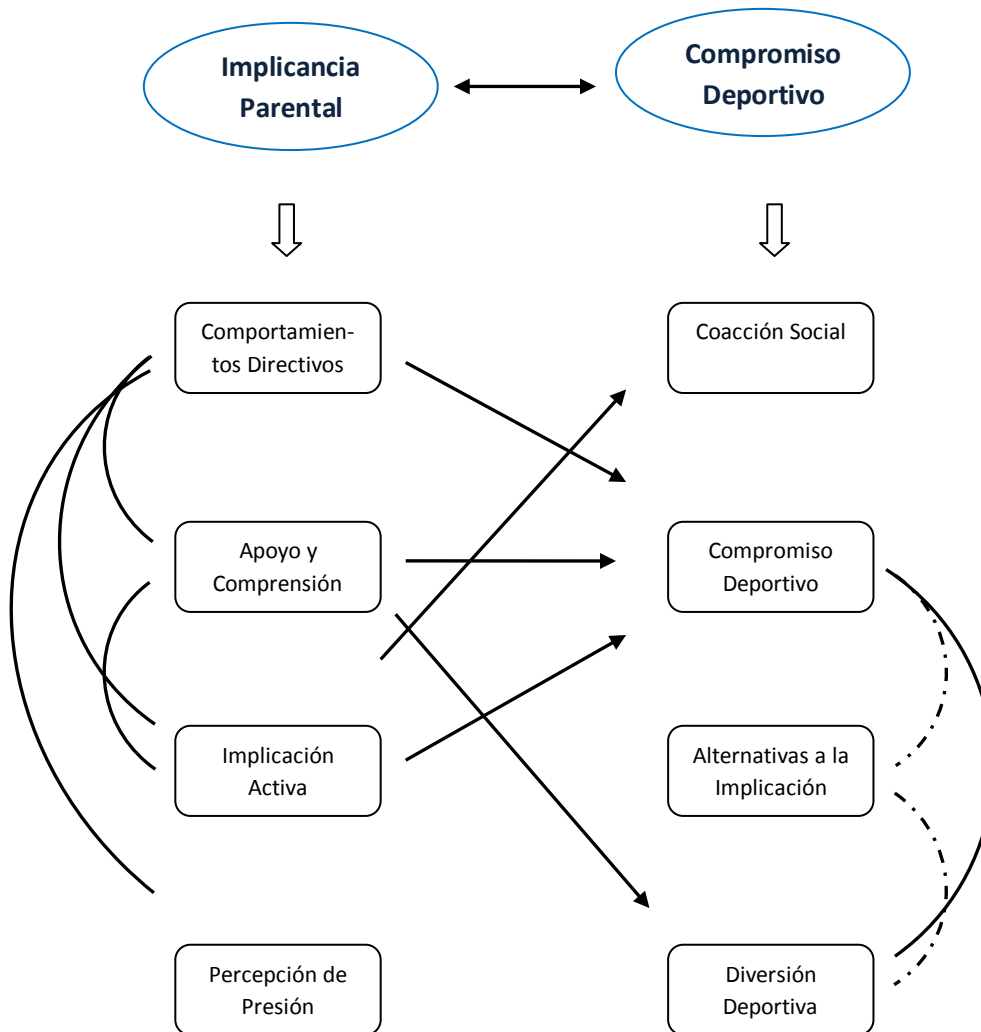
Implicancia Parental

Compromiso Deportivo

Comportamientos Directivos

Coacción Social

Apoyo y Comprensión

Compromiso Deportivo

Implicación Activa

Alternativas a la Implicación

Percepción de Presión

Diversión Deportiva